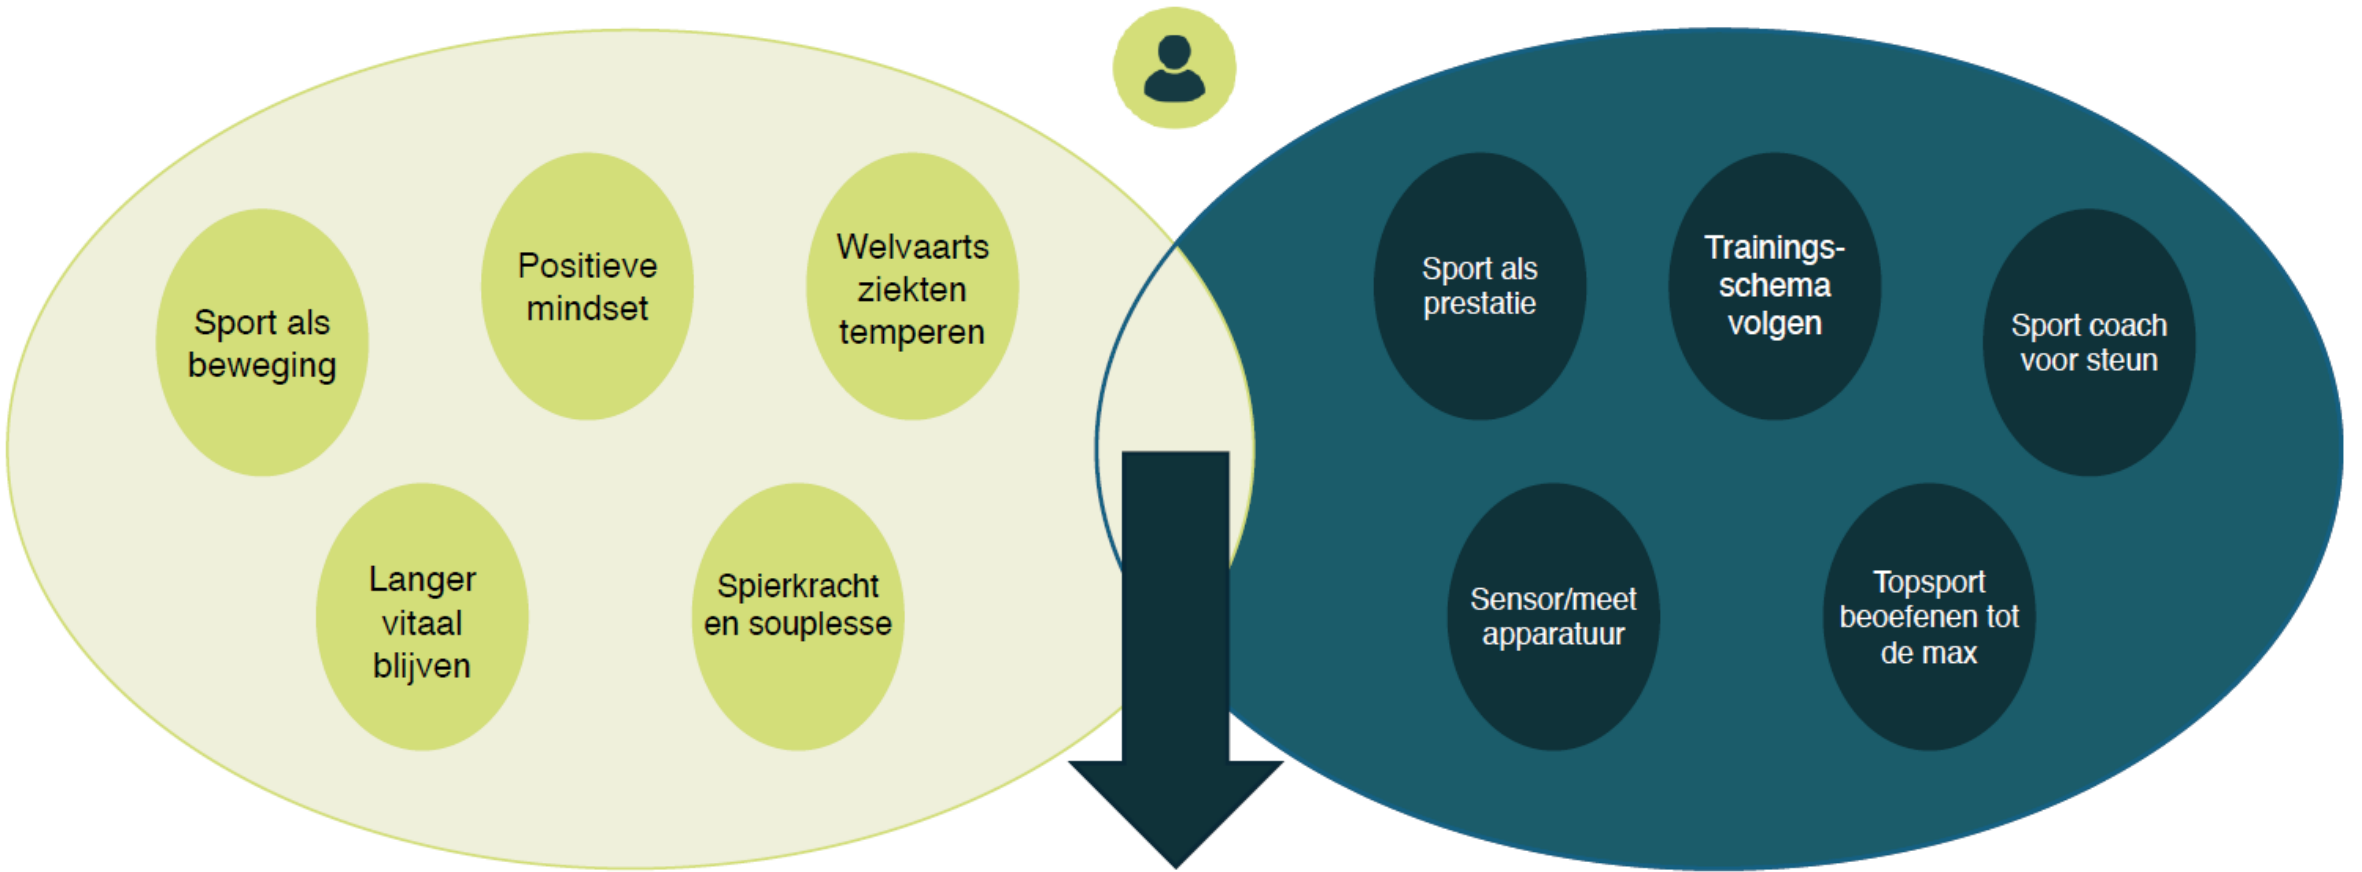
Sport als beweging

Positieve mindset

Welvaarts ziekten temperen

Langer vitaal blijven

Spierkracht en souplesse

Sport als prestatie

Trainings-schema volgen

Sport coach voor steun

Sensor/meet apparatuur

Topsport beoefenen tot de max